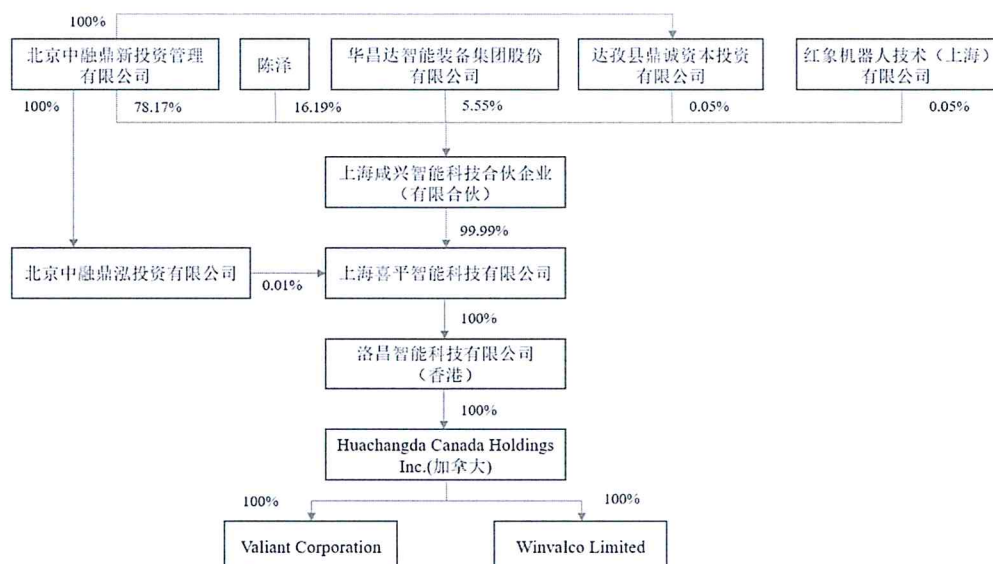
100%

北京中融鼎新投资管理有限公司

陈泽

华昌达智能装备集团股份有限公司

达孜县鼎诚资本投资有限公司

红象机器人技术（上海）有限公司

100%

78.17%

16.19%

5.55%

0.05%

0.05%

上海咸兴智能科技合伙企业（有限合伙）

99.99%

北京中融鼎泓投资有限公司

0.01%

上海喜平智能科技有限公司

100%

洛昌智能科技有限公司（香港）

100%

Huachangda Canada Holdings Inc.(加拿大)

100%

100%

Valiant Corporation

Winvalco Limited